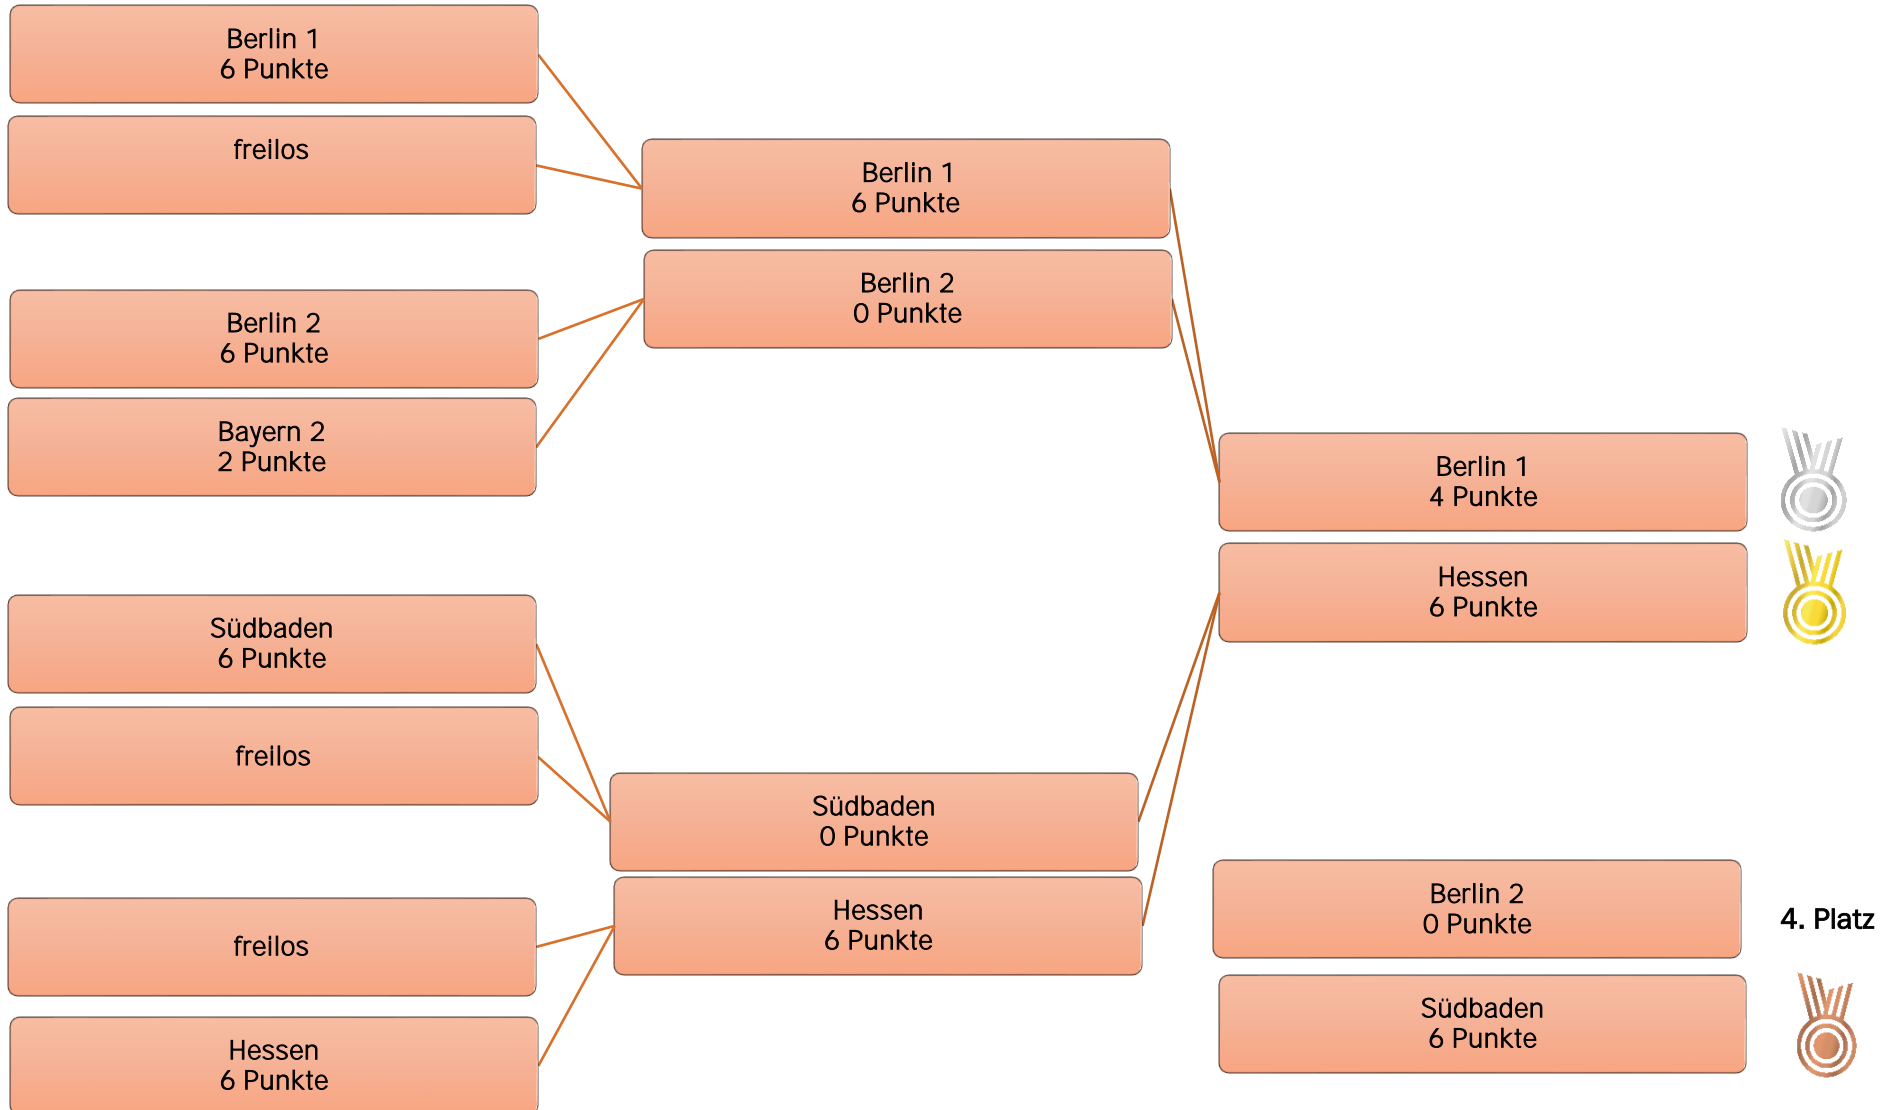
Berlin 1
6 Punkte

freilos

Berlin 2
6 Punkte

Bayern 2
2 Punkte

Südbaden
6 Punkte

freilos

freilos

Hessen
6 Punkte

Berlin 1
6 Punkte

Berlin 2
0 Punkte

Südbaden
0 Punkte

Hessen
6 Punkte

Berlin 1
4 Punkte

Hessen
6 Punkte

Berlin 2
0 Punkte

4. Platz

Südbaden
6 Punkte